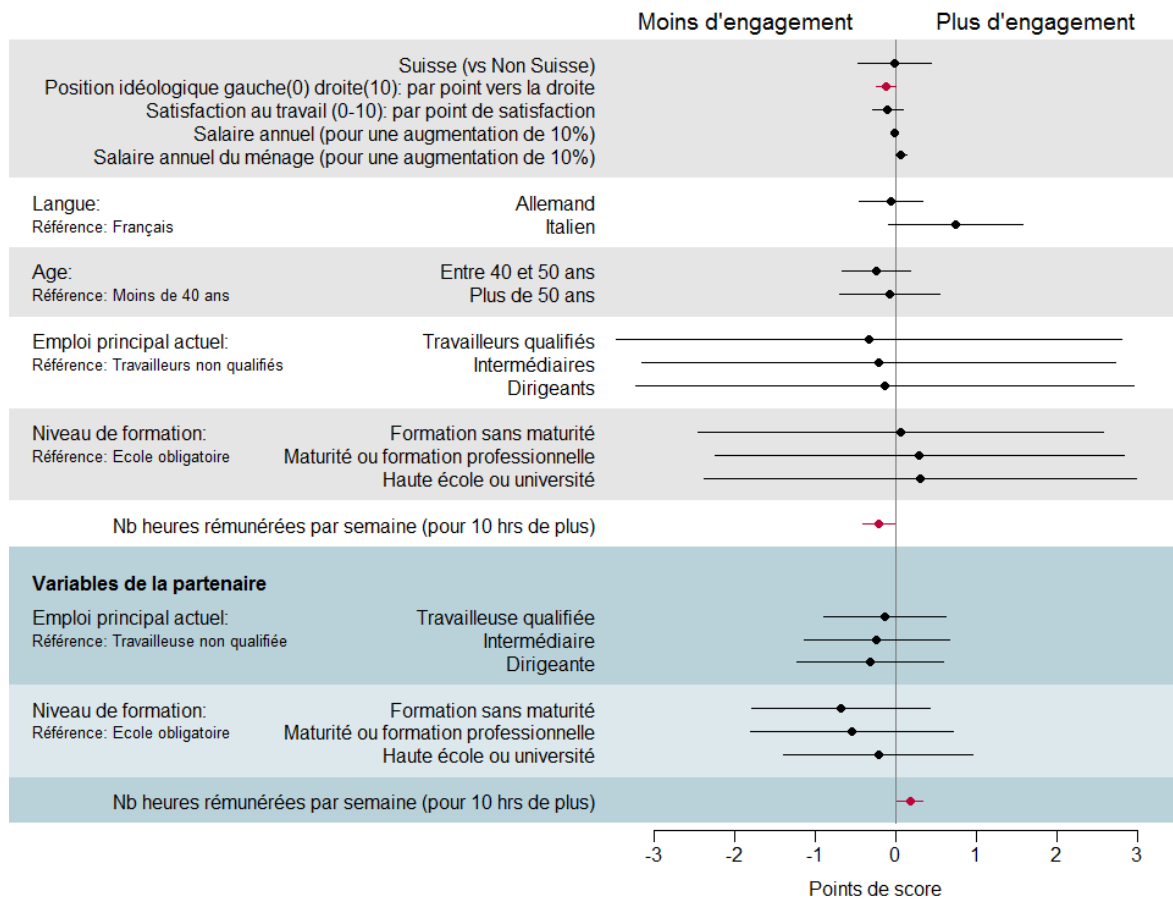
Moins d'engagement Plus d'engagement

Suisse (vs Non Suisse)
Position idéologique gauche(0) droite(10): par point vers la droite
Satisfaction au travail (0-10): par point de satisfaction
Salaire annuel (pour une augmentation de 10%)
Salaire annuel du ménage (pour une augmentation de 10%)

Langue:
Référence: Français
Allemand
Italien

Age:
Référence: Moins de 40 ans
Entre 40 et 50 ans
Plus de 50 ans

Emploi principal actuel:
Référence: Travailleurs non qualifiés
Travailleurs qualifiés
Intermédiaires
Dirigeants

Niveau de formation:
Référence: Ecole obligatoire
Formation sans maturité
Maturité ou formation professionnelle
Haute école ou université

Nb heures rémunérées par semaine (pour 10 hrs de plus)

Variables de la partenaire

Emploi principal actuel:
Référence: Travailleuse non qualifiée
Travailleuse qualifiée
Intermédiaire
Dirigeante

Niveau de formation:
Référence: Ecole obligatoire
Formation sans maturité
Maturité ou formation professionnelle
Haute école ou université

Nb heures rémunérées par semaine (pour 10 hrs de plus)

-3 -2 -1 0 1 2 3
Points de score